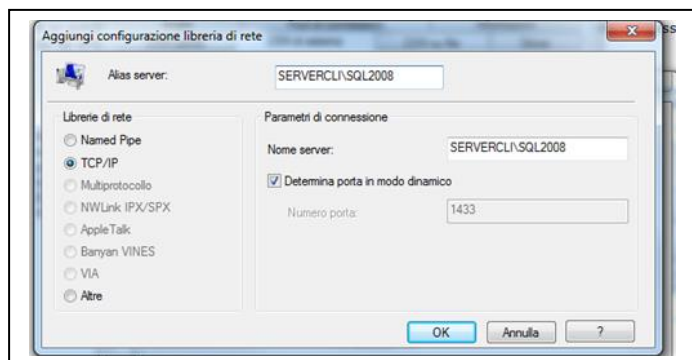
Aggiungi configurazione libreria di rete

Alias server: SERVERCLI\SQL2008

Librerie di rete
Named Pipe
TCP/IP
Multiprotocollo
NWLink IPX/SPX
AppleTalk
Banyan VINES
VIA
Altre

Parametri di connessione
Nome server: SERVERCLI\SQL2008
Determina porta in modo dinamico
Numero porta: 1433

OK
Annulla
?